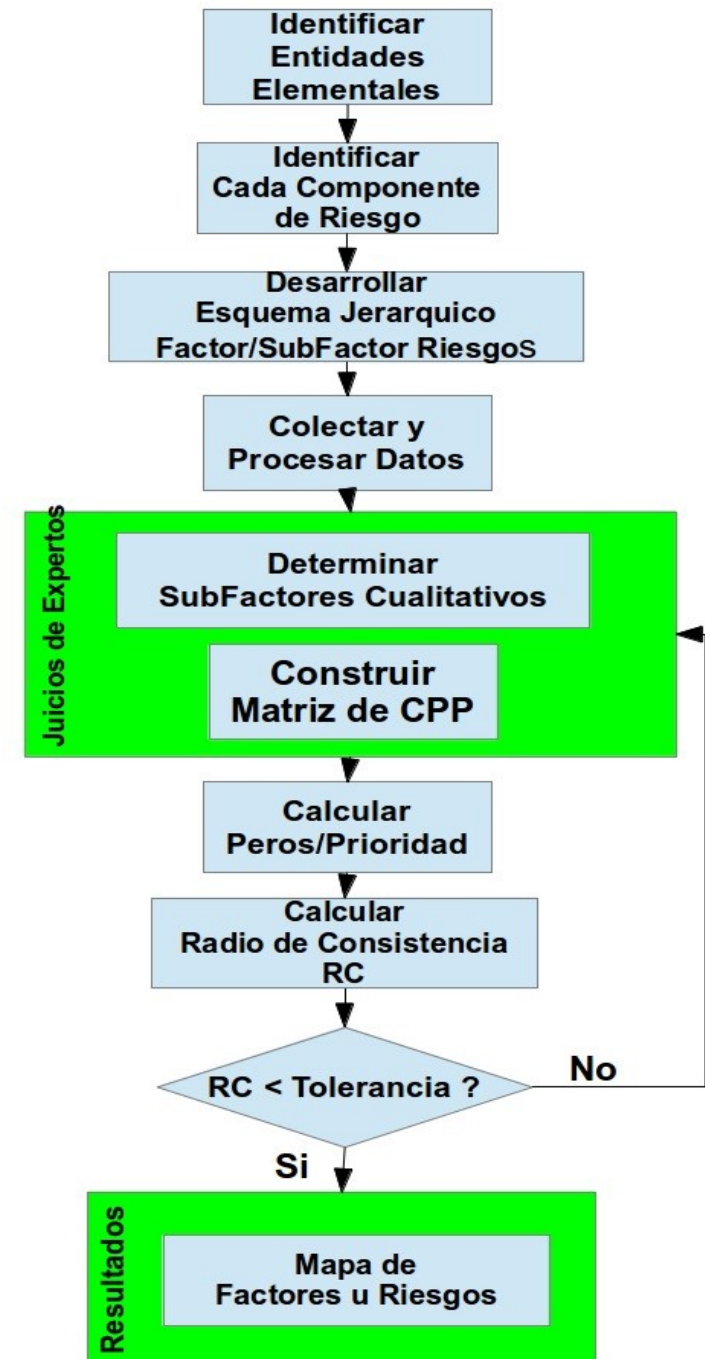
Identificar Entidades Elementales

Identificar Cada Componente de Riesgo

Desarrollar Esquema Jerarquico Factor/SubFactor RiesgoS

Colectar y Procesar Datos

Juicios de Expertos

Determinar SubFactores Cualitativos

Construir Matriz de CPP

Calcular Peros/Prioridad

Calcular Radio de Consistencia RC

RC < Tolerancia ?

No

Si

Resultados

Mapa de Factores u Riesgos